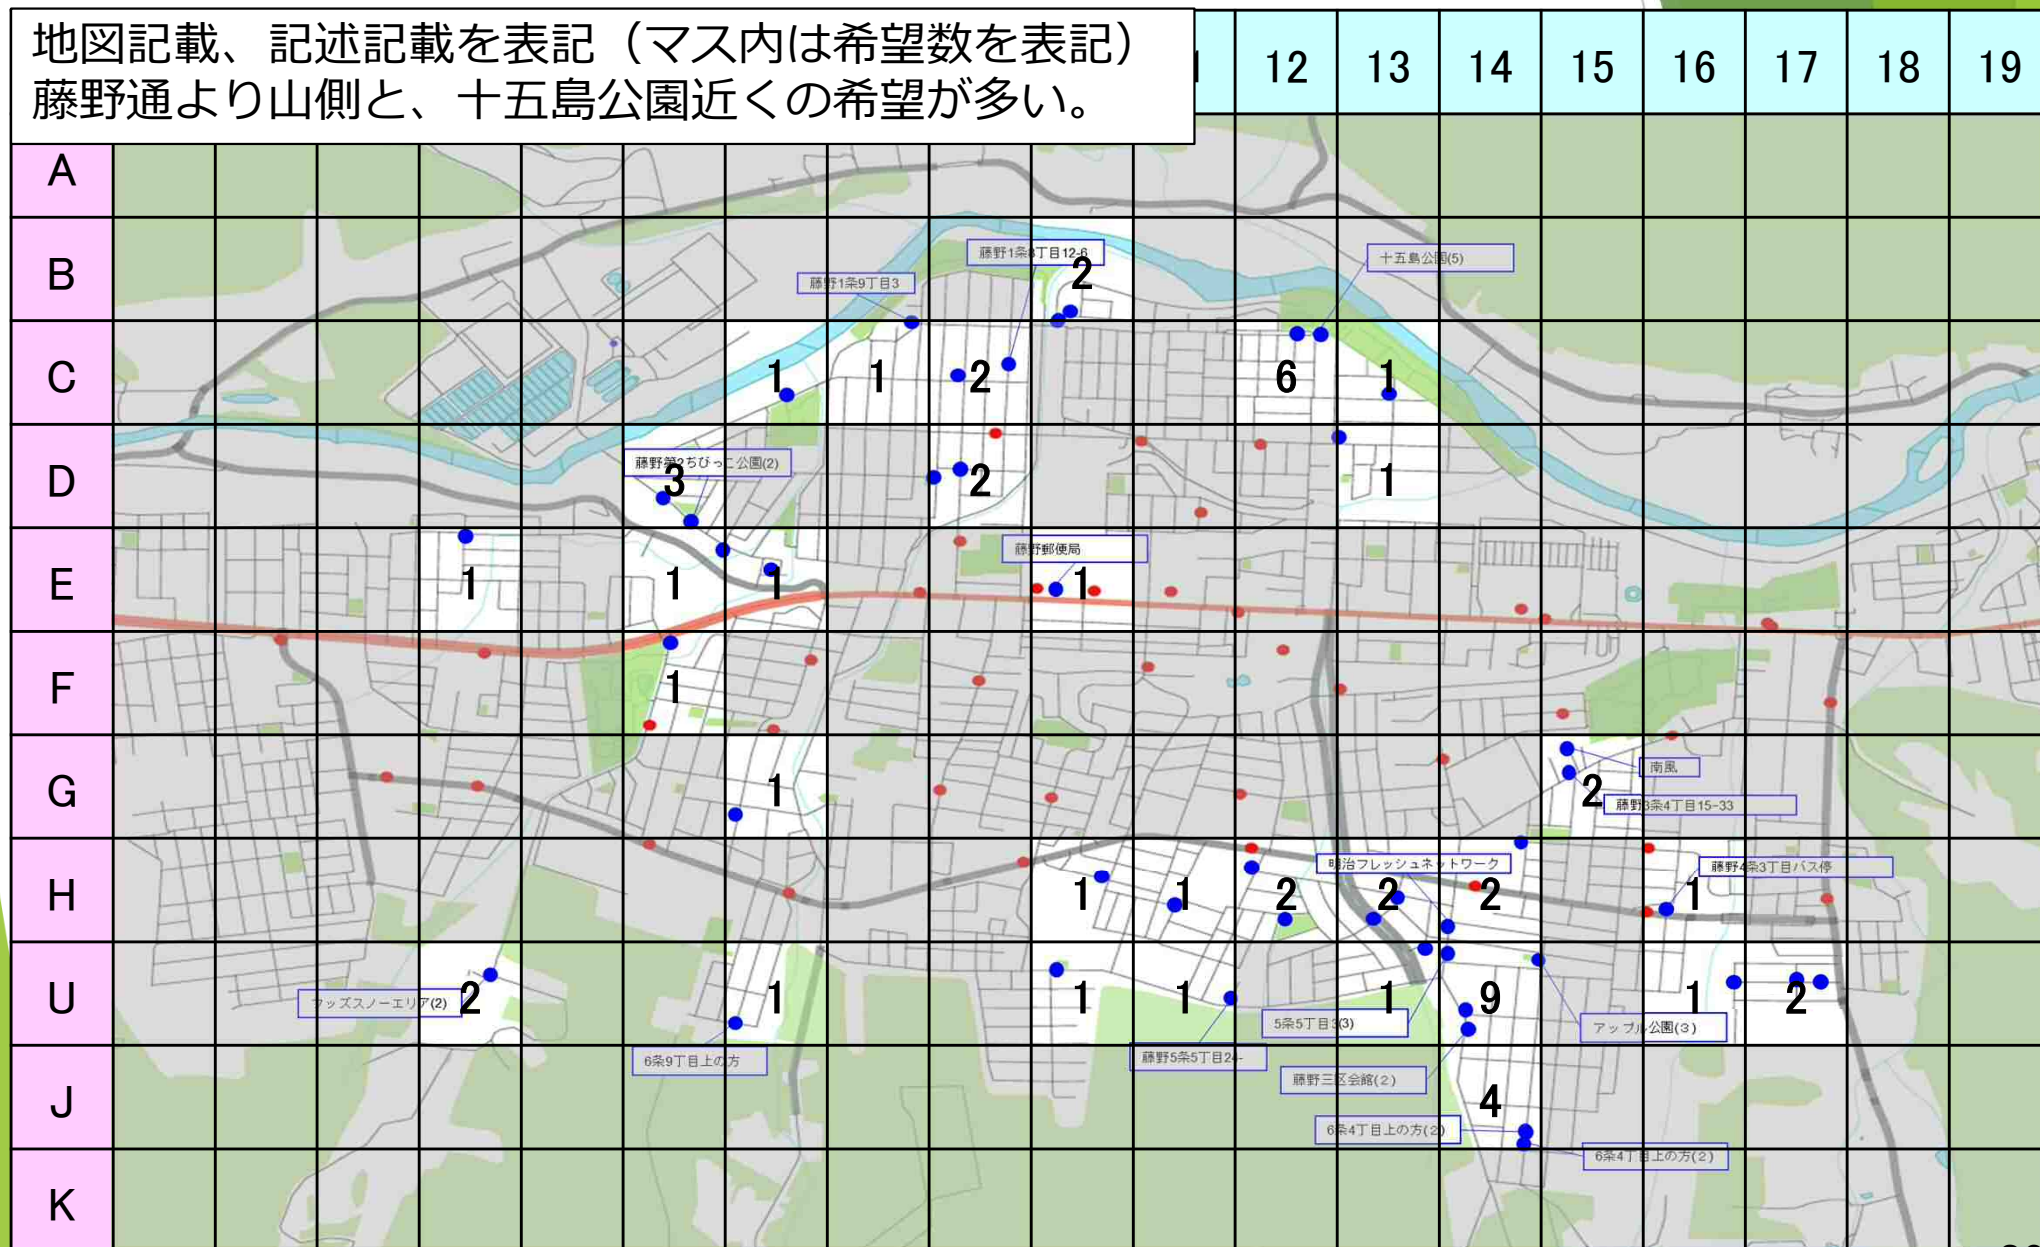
地図記載、記述記載を表記（マス内は希望数を表記）
藤野通より山側と、十五島公園近くの希望が多い。

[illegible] 12 13 14 15 16 17 18 19

A
B
C
D
E
F
G
H
U
J
K

藤野1条8丁目12-6
2
藤野1条9丁目3
十五島公園(5)
1 1 2 6 1
藤野第3ちびっこ公園(2)
3 2 1
藤野郵便局
1 1 1 1
1
1
南風
2
藤野3条4丁目15-33
明治フレッシュネットワーク
藤野4条3丁目バス停
1 1 2 2 2 1
アッズスノーエリア(2)
2 1 1 1 1 9 1 2
6条9丁目上の方
5条5丁目3(3)
藤野5条5丁目24-
アップル公園(3)
藤野三区会館(2)
4
6条4丁目上の方(2)
6条4丁目上の方(2)